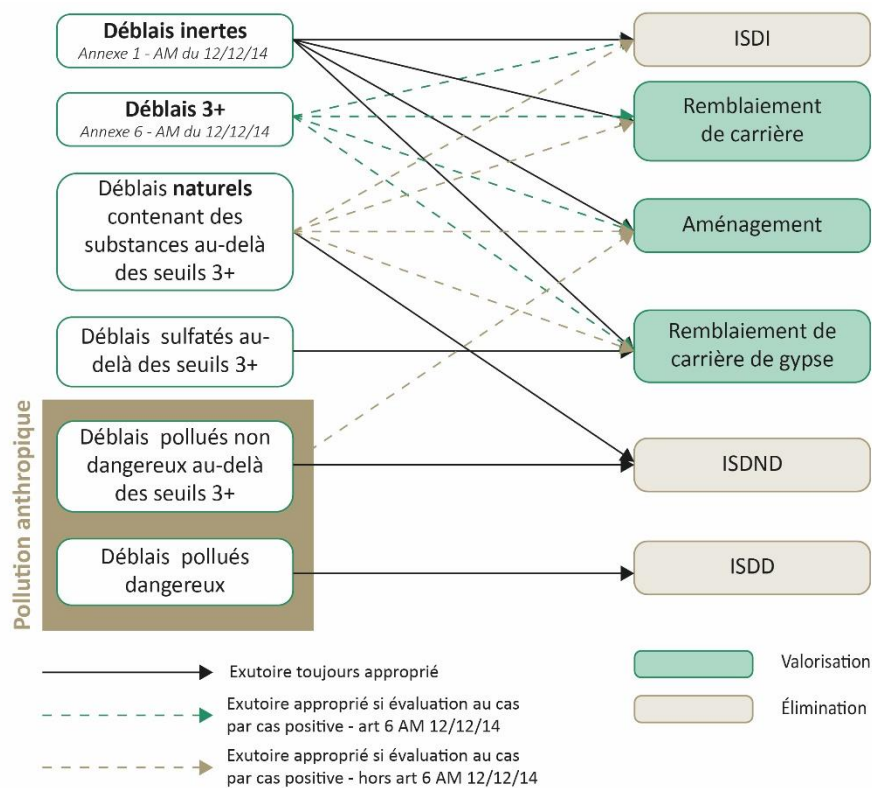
Déblais inertes
Annexe 1 - AM du 12/12/14

Déblais 3+
Annexe 6 - AM du 12/12/14

Déblais naturels contenant des substances au-delà des seuils 3+

Déblais sulfatés au-delà des seuils 3+

Pollution anthropique

Déblais pollués non dangereux au-delà des seuils 3+

Déblais pollués dangereux

ISDI

Remblaiement de carrière

Aménagement

Remblaiement de carrière de gypse

ISDND

ISDD

Exutoire toujours approprié

Exutoire approprié si évaluation au cas par cas positive - art 6 AM 12/12/14

Exutoire approprié si évaluation au cas par cas positive - hors art 6 AM 12/12/14

Valorisation

Élimination